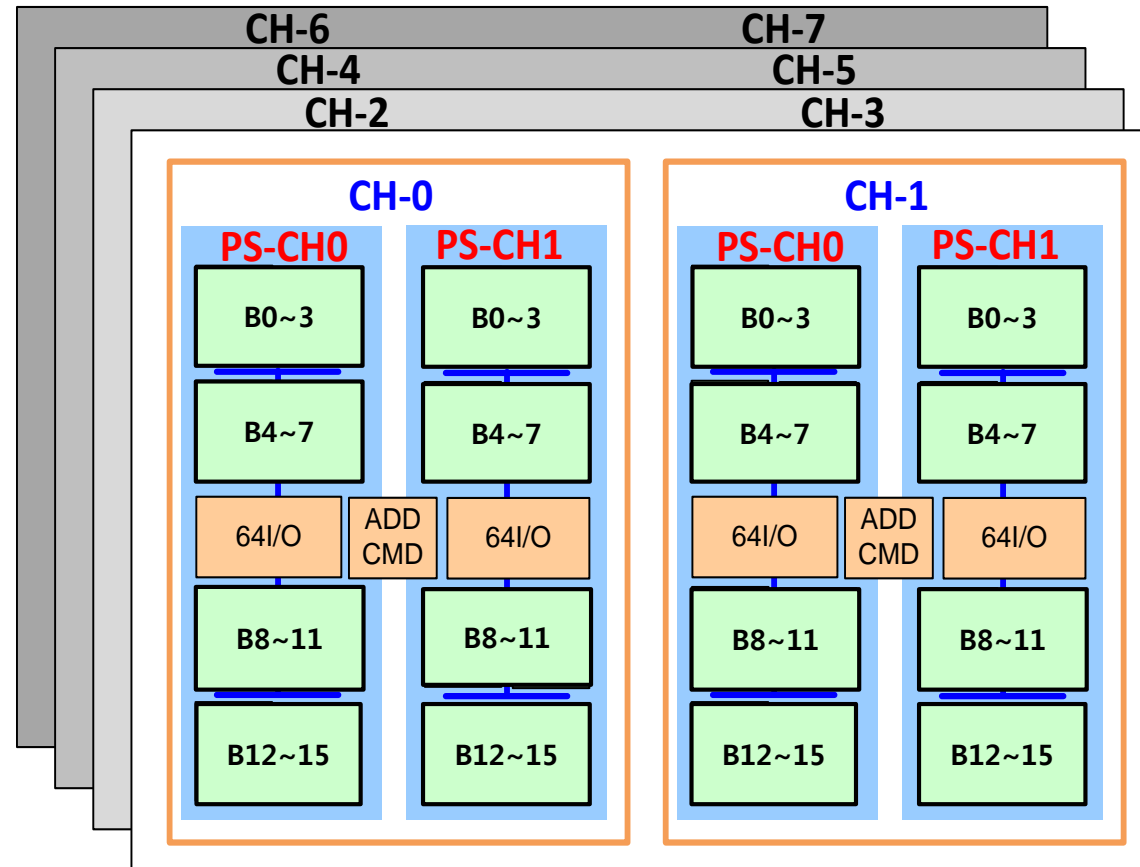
CH-6 CH-7
CH-4 CH-5
CH-2 CH-3

CH-0
PS-CH0
B0~3
B4~7
64I/O
B8~11
B12~15
ADD CMD
PS-CH1
B0~3
B4~7
64I/O
B8~11
B12~15

CH-1
PS-CH0
B0~3
B4~7
64I/O
B8~11
B12~15
ADD CMD
PS-CH1
B0~3
B4~7
64I/O
B8~11
B12~15